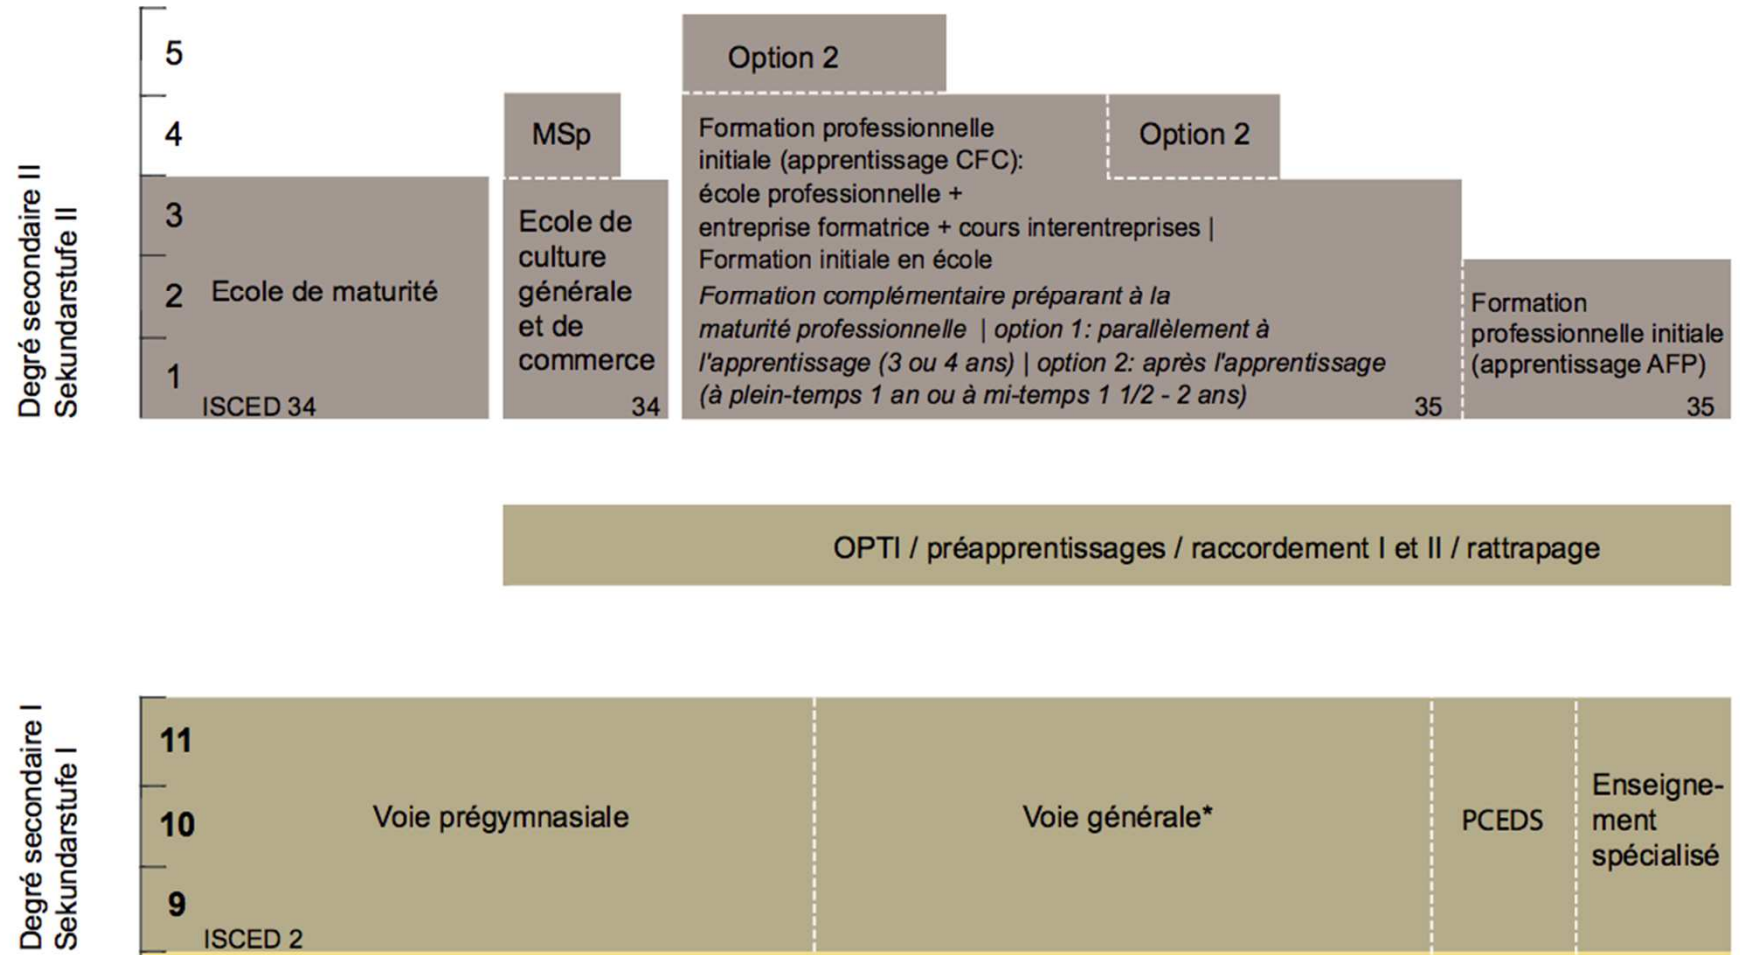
Degré secondaire II
Sekundarstufe II

5
4
3
2
1

Option 2

MSp

Formation professionnelle initiale (apprentissage CFC): école professionnelle + entreprise formatrice + cours interentreprises | Formation initiale en école

Option 2

Ecole de maturité
ISCED 34

Ecole de culture générale et de commerce
34

*Formation complémentaire préparant à la maturité professionnelle | option 1: parallèlement à l'apprentissage (3 ou 4 ans) | option 2: après l'apprentissage (à plein-temps 1 an ou à mi-temps 1 1/2 - 2 ans)*
35

Formation professionnelle initiale (apprentissage AFP)
35

OPTI / préapprentissages / raccordement I et II / rattrapage

Degré secondaire I
Sekundarstufe I

11
10
9
ISCED 2

Voie prégymnasiale

Voie générale*

PCEDS

Enseignement spécialisé